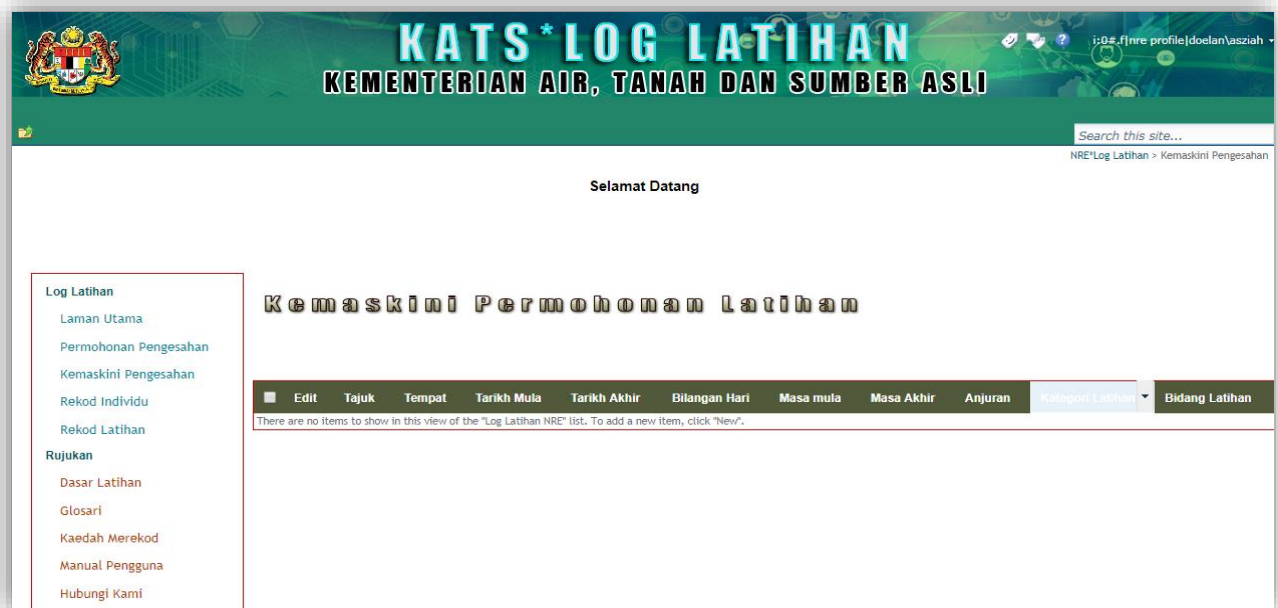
KATS*LOG LATIHAN
KEMENTERIAN AIR, TANAH DAN SUMBER ASLI

i:0#.f|nre profile|doelan\asziah

Search this site...

NRE*Log Latihan > Kemaskini Pengesahan

Selamat Datang

Log Latihan
Laman Utama
Permohonan Pengesahan
Kemaskini Pengesahan
Rekod Individu
Rekod Latihan
Rujukan
Dasar Latihan
Glosari
Kaedah Merekod
Manual Pengguna
Hubungi Kami

Kemaskini Permohonan Latihan

| Edit | Tajuk | Tempat | Tarikh Mula | Tarikh Akhir | Bilangan Hari | Masa mula | Masa Akhir | Anjuran | Kategori Latihan | Bidang Latihan |
|---|---|---|---|---|---|---|---|---|---|---|

There are no items to show in this view of the "Log Latihan NRE" list. To add a new item, click "New".